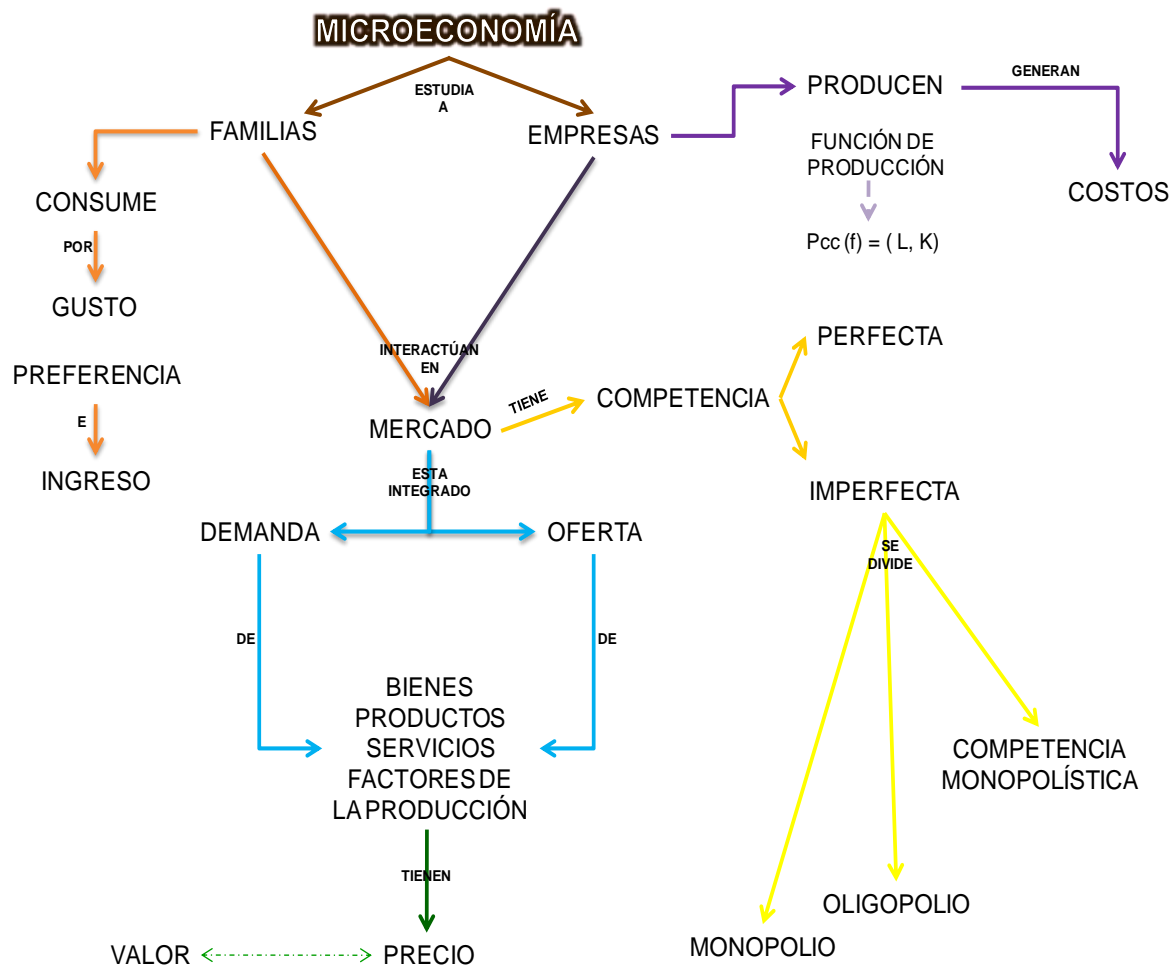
MICROECONOMÍA

ESTUDIA A

FAMILIAS

EMPRESAS

PRODUCEN

GENERAN

COSTOS

FUNCIÓN DE PRODUCCIÓN

Pcc (f) = ( L, K)

CONSUME

POR

GUSTO

PREFERENCIA

E

INGRESO

INTERACTÚAN EN

MERCADO

TIENE

COMPETENCIA

PERFECTA

IMPERFECTA

SE DIVIDE

ESTA INTEGRADO

DEMANDA

OFERTA

DE

DE

BIENES
PRODUCTOS
SERVICIOS
FACTORES DE LA PRODUCCIÓN

TIENEN

VALOR

PRECIO

COMPETENCIA MONOPOLÍSTICA

OLIGOPOLIO

MONOPOLIO